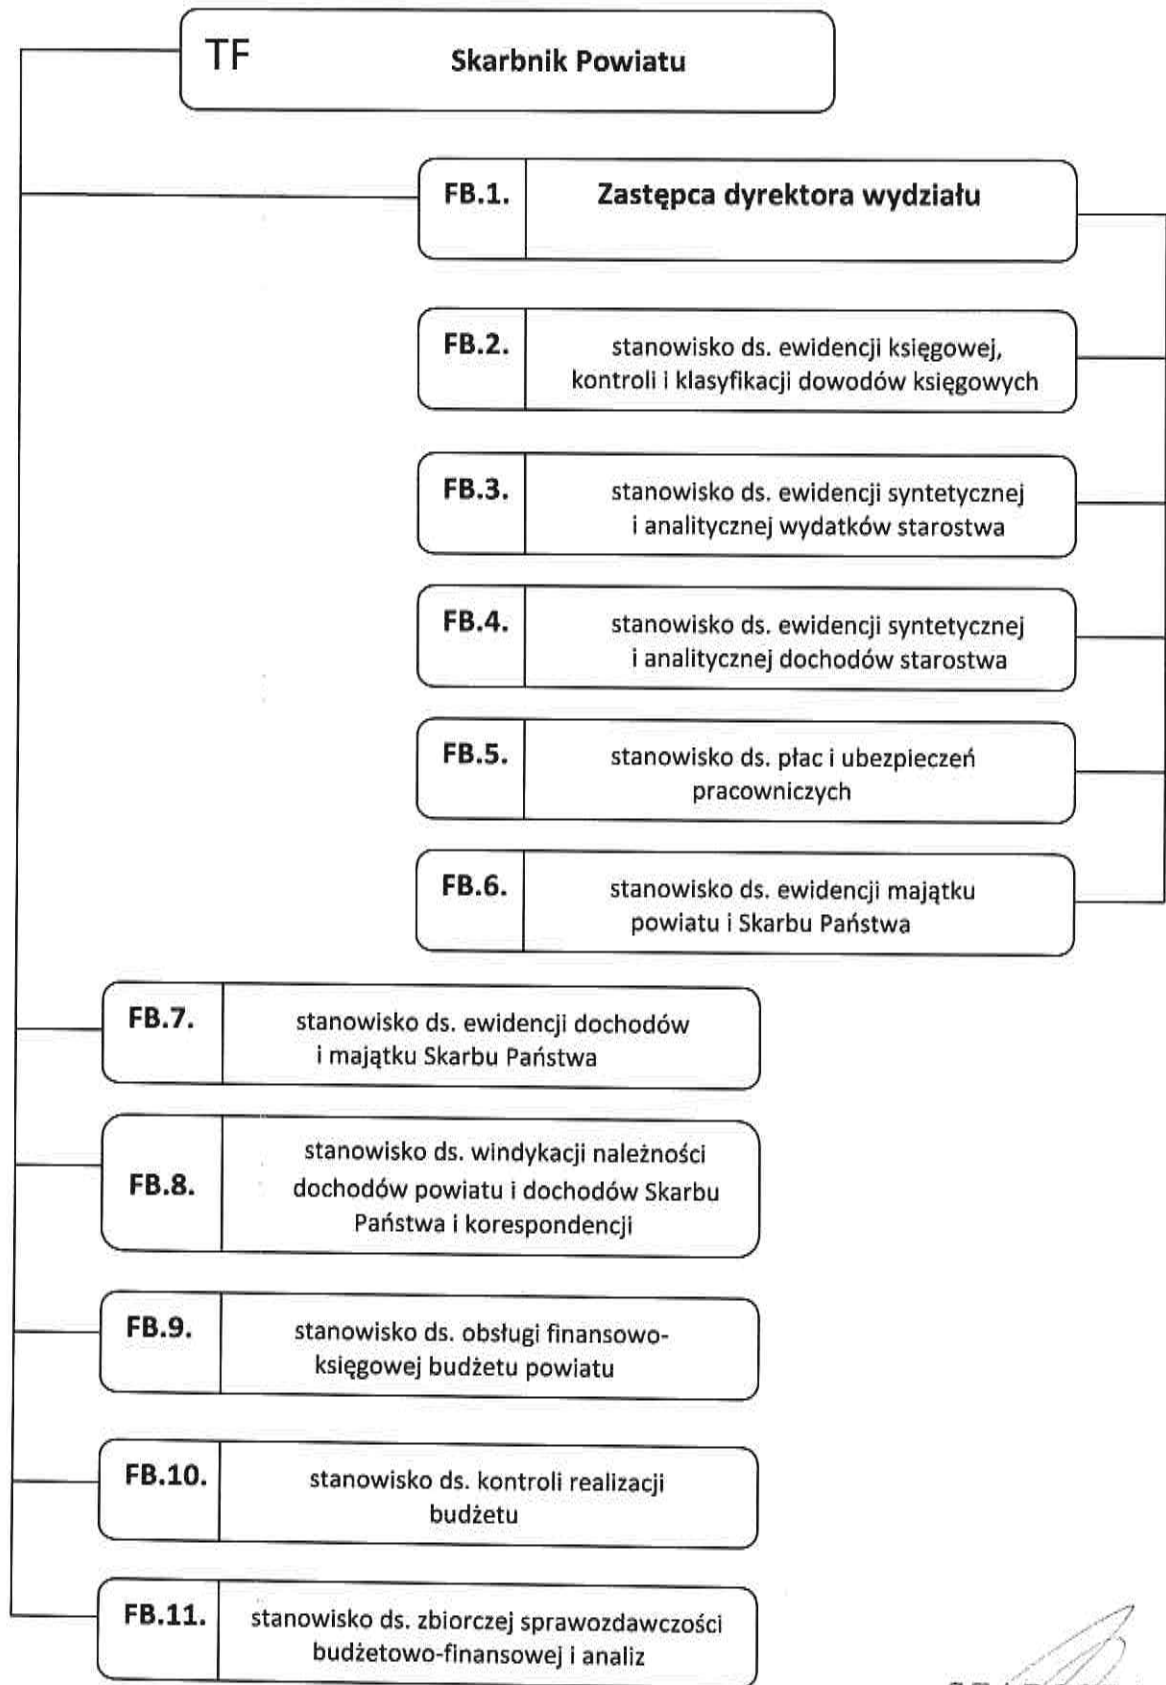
TF Skarbnik Powiatu

FB.1. Zastępca dyrektora wydziału

FB.2. stanowisko ds. ewidencji księgowej, kontroli i klasyfikacji dowodów księgowych

FB.3. stanowisko ds. ewidencji syntetycznej i analitycznej wydatków starostwa

FB.4. stanowisko ds. ewidencji syntetycznej i analitycznej dochodów starostwa

FB.5. stanowisko ds. płac i ubezpieczeń pracowniczych

FB.6. stanowisko ds. ewidencji majątku powiatu i Skarbu Państwa

FB.7. stanowisko ds. ewidencji dochodów i majątku Skarbu Państwa

FB.8. stanowisko ds. windykacji należności dochodów powiatu i dochodów Skarbu Państwa i korespondencji

FB.9. stanowisko ds. obsługi finansowo-księgowej budżetu powiatu

FB.10. stanowisko ds. kontroli realizacji budżetu

FB.11. stanowisko ds. zbiorczej sprawozdawczości budżetowo-finansowej i analiz